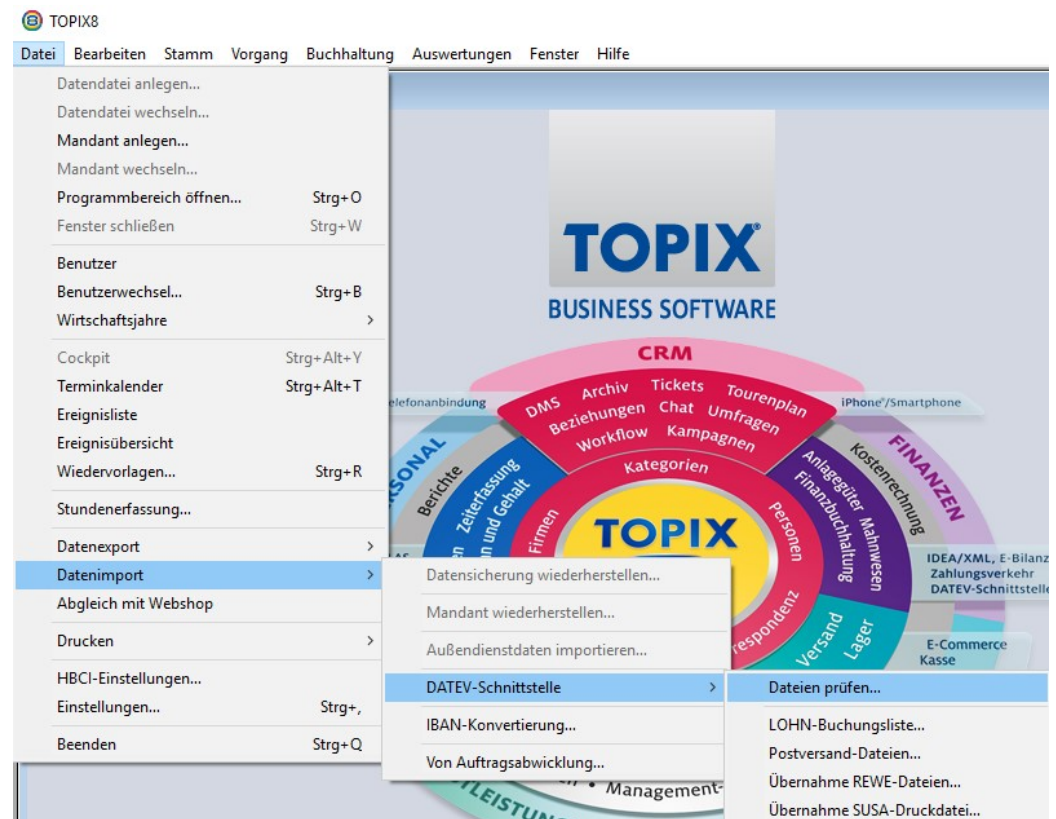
TOPIX8

Datei Bearbeiten Stamm Vorgang Buchhaltung Auswertungen Fenster Hilfe

Datendatei anlegen...
Datendatei wechseln...
Mandant anlegen...
Mandant wechseln...
Programmbereich öffnen... Strg+O
Fenster schließen Strg+W
Benutzer
Benutzerwechsel... Strg+B
Wirtschaftsjahre >
Cockpit Strg+Alt+Y
Terminkalender Strg+Alt+T
Ereignisliste
Ereignisübersicht
Wiedervorlagen... Strg+R
Stundenerfassung...
Datenexport >
Datenimport >
Abgleich mit Webshop
Drucken >
HBCI-Einstellungen...
Einstellungen... Strg+,
Beenden Strg+Q

Datensicherung wiederherstellen...
Mandant wiederherstellen...
Außendienstdaten importieren...
DATEV-Schnittstelle >
IBAN-Konvertierung...
Von Auftragsabwicklung...

Dateien prüfen...
LOHN-Buchungsliste...
Postversand-Dateien...
Übernahme REWE-Dateien...
Übernahme SUSA-Druckdatei...

TOPIX®
BUSINESS SOFTWARE
CRM
DMS Archiv Tickets Tourenplan
Beziehungen Chat Umfragen
Workflow Kampagnen
Kategorien
elefonanbindung
iPhone®/Smartphone
SONAL
Berichte
Zeiterfassung
n und Gehalt
FINANZEN
Kostenrechnung
Anlagegüter Mahnwesen
Finanzbuchhaltung
Firmen
TOPIX
Personen
respondenz
Versand
Lager
IDEA/XML, E-Bilanz
Zahlungsverkehr
DATEV-Schnittstelle
E-Commerce
Kasse
Management-
TLEISTUN